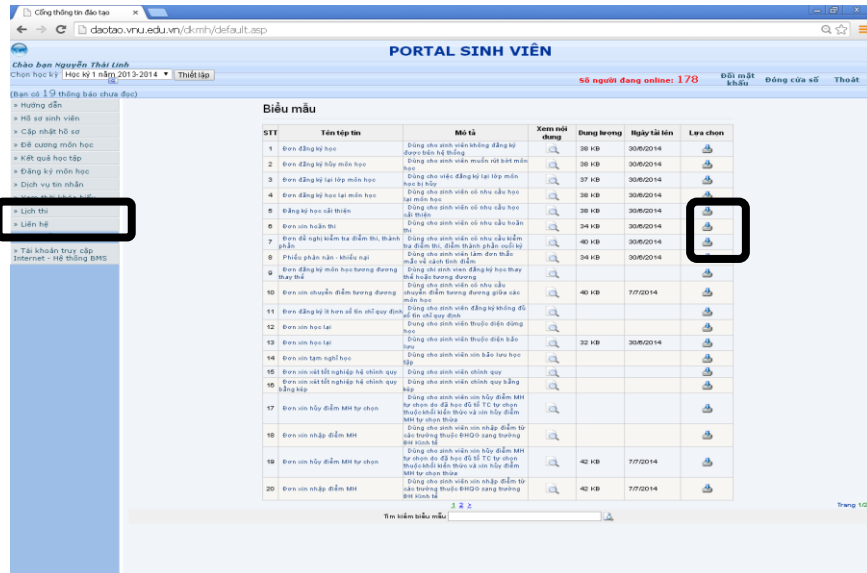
Cổng thông tin đào tạo

daotao.vnu.edu.vn/dkmh/default.asp

PORTAL SINH VIÊN

Chào bạn Nguyễn Thái Linh

Chọn học kỳ Học kỳ 1 năm 2013-2014 Thiết lập

Số người đang online: 178 Đổi mật khẩu Đóng cửa sổ Thoát

(Bạn có 19 thông báo chưa đọc)

» Hướng dẫn
» Hồ sơ sinh viên
» Cập nhật hồ sơ
» Đề cương môn học
» Kết quả học tập
» Đăng ký môn học
» Dịch vụ tin nhắn
» Xem thời khóa biểu
» Lịch thi
» Liên hệ

» Tài khoản truy cập Internet - Hệ thống BMS

Biểu mẫu

| STT | Tên tệp tin | Mô tả | Xem nội dung | Dung lượng | Ngày tải lên | Lựa chọn |
|---|---|---|---|---|---|---|
| 1 | Đơn đăng ký học | Dùng cho sinh viên không đăng ký được trên hệ thống | | 38 KB | 30/6/2014 | |
| 2 | Đơn đăng ký hủy môn học | Dùng cho sinh viên muốn rút bớt môn học | | 38 KB | 30/6/2014 | |
| 3 | Đơn đăng ký lại lớp môn học | Dùng cho việc đăng ký lại lớp môn học bị hủy | | 37 KB | 30/6/2014 | |
| 4 | Đơn đăng ký học lại môn học | Dùng cho sinh viên có nhu cầu học lại môn học | | 38 KB | 30/6/2014 | |
| 5 | Đăng ký học cải thiện | Dùng cho sinh viên có nhu cầu học cải thiện | | 38 KB | 30/6/2014 | |
| 6 | Đơn xin hoãn thi | Dùng cho sinh viên có nhu cầu hoãn thi | | 34 KB | 30/6/2014 | |
| 7 | Đơn đề nghị kiểm tra điểm thi, thành phần | Dùng cho sinh viên có nhu cầu kiểm tra điểm thi, điểm thành phần cuối kỳ | | 40 KB | 30/6/2014 | |
| 8 | Phiếu phản nàn - khiếu nại | Dùng cho sinh viên làm đơn thắc mắc về cách tính điểm | | 34 KB | 30/6/2014 | |
| 9 | Đơn đăng ký môn học tương đương thay thế | Dùng cho sinh viên đăng ký học thay thế hoặc tương đương | | | | |
| 10 | Đơn xin chuyển điểm tương đương | Dùng cho sinh viên có nhu cầu chuyển điểm tương đương giữa các môn học | | 40 KB | 7/7/2014 | |
| 11 | Đơn đăng ký ít hơn số tín chỉ quy định | Dùng cho sinh viên đăng ký không đủ số tín chỉ quy định | | | | |
| 12 | Đơn xin học lại | Dùng cho sinh viên thuộc diện dừng học | | | | |
| 13 | Đơn xin học lại | Dùng cho sinh viên thuộc diện bảo lưu | | 32 KB | 30/6/2014 | |
| 14 | Đơn xin tạm nghỉ học | Dùng cho sinh viên xin bảo lưu học tập | | | | |
| 15 | Đơn xin xét tốt nghiệp hệ chính quy | Dùng cho sinh viên chính quy | | | | |
| 16 | Đơn xin xét tốt nghiệp hệ chính quy bằng kép | Dùng cho sinh viên chính quy bằng kép | | | | |
| 17 | Đơn xin hủy điểm MH tự chọn | Dùng cho sinh viên xin hủy điểm MH tự chọn do đã học đủ số TC tự chọn thuộc khối kiến thức và xin hủy điểm MH tự chọn thừa | | | | |
| 18 | Đơn xin nhập điểm MH | Dùng cho sinh viên xin nhập điểm từ các trường thuộc ĐHQG sang trường ĐH Kinh tế | | | | |
| 19 | Đơn xin hủy điểm MH tự chọn | Dùng cho sinh viên xin hủy điểm MH tự chọn do đã học đủ số TC tự chọn thuộc khối kiến thức và xin hủy điểm MH tự chọn thừa | | 42 KB | 7/7/2014 | |
| 20 | Đơn xin nhập điểm MH | Dùng cho sinh viên xin nhập điểm từ các trường thuộc ĐHQG sang trường ĐH Kinh tế | | 42 KB | 7/7/2014 | |

1 2 >

Tìm kiếm biểu mẫu

Trang 1/2